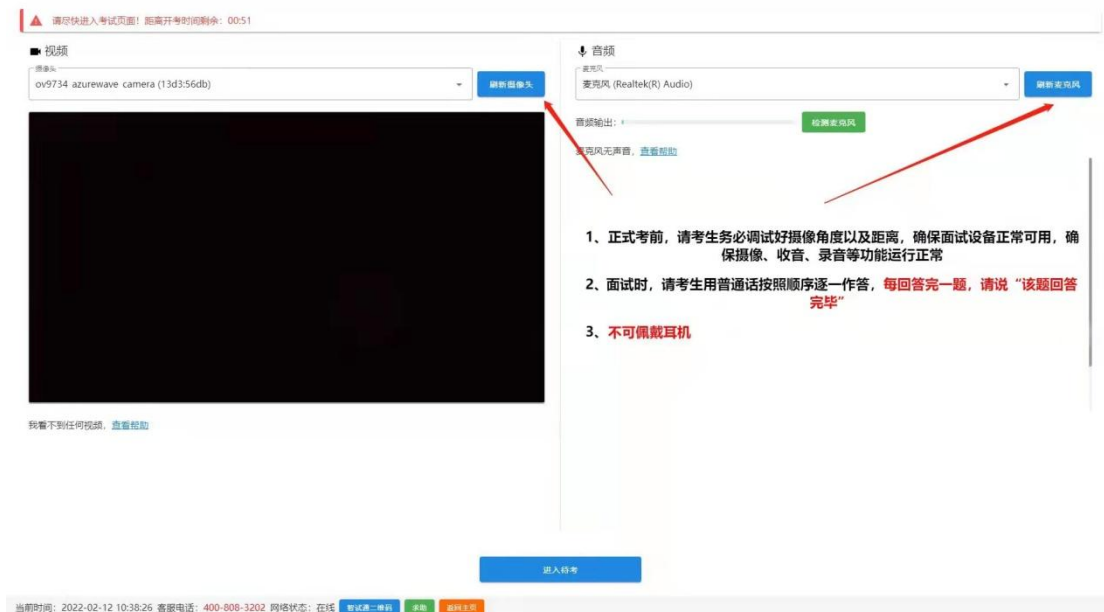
请尽快进入考试页面！距离开考时间剩余：00:51

视频

摄像头
ov9734 azurewave camera (13d3:56db)

刷新摄像头

我看不到任何视频，查看帮助

音频

麦克风
麦克风 (Realtek(R) Audio)

刷新麦克风

音频输出：

检测麦克风

麦克风无声音，查看帮助

1、正式考前，请考生务必调试好摄像角度以及距离，确保面试设备正常可用，确保摄像、收音、录音等功能运行正常

2、面试时，请考生用普通话按照顺序逐一作答，每回答完一题，请说“该题回答完毕”

3、不可佩戴耳机

进入待考

当前时间：2022-02-12 10:38:26 客服电话：400-808-3202 网络状态：在线 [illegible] 求助 返回主页